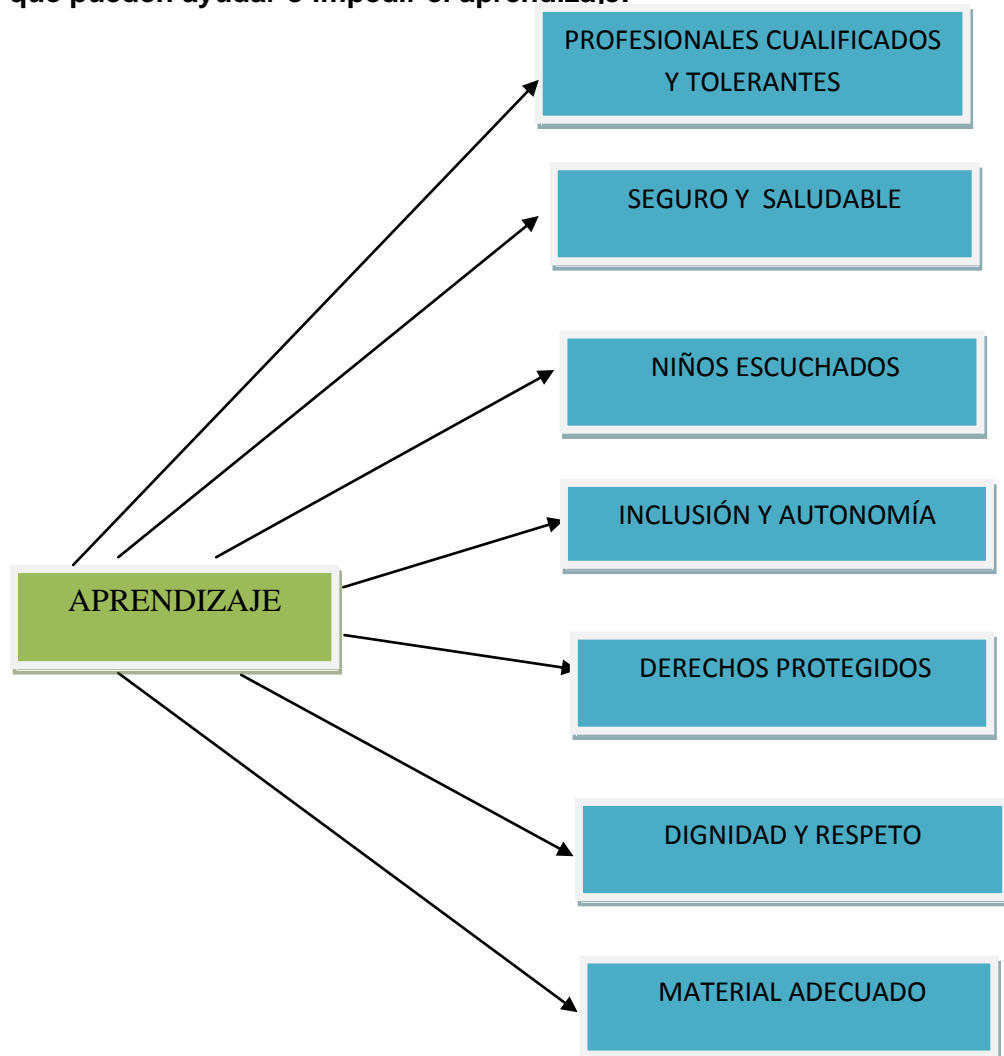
que pueden ayudar o impedir el aprendizaje.

PROFESIONALES CUALIFICADOS Y TOLERANTES

SEGURO Y SALUDABLE

NIÑOS ESCUCHADOS

INCLUSIÓN Y AUTONOMÍA

APRENDIZAJE

DERECHOS PROTEGIDOS

DIGNIDAD Y RESPETO

MATERIAL ADECUADO